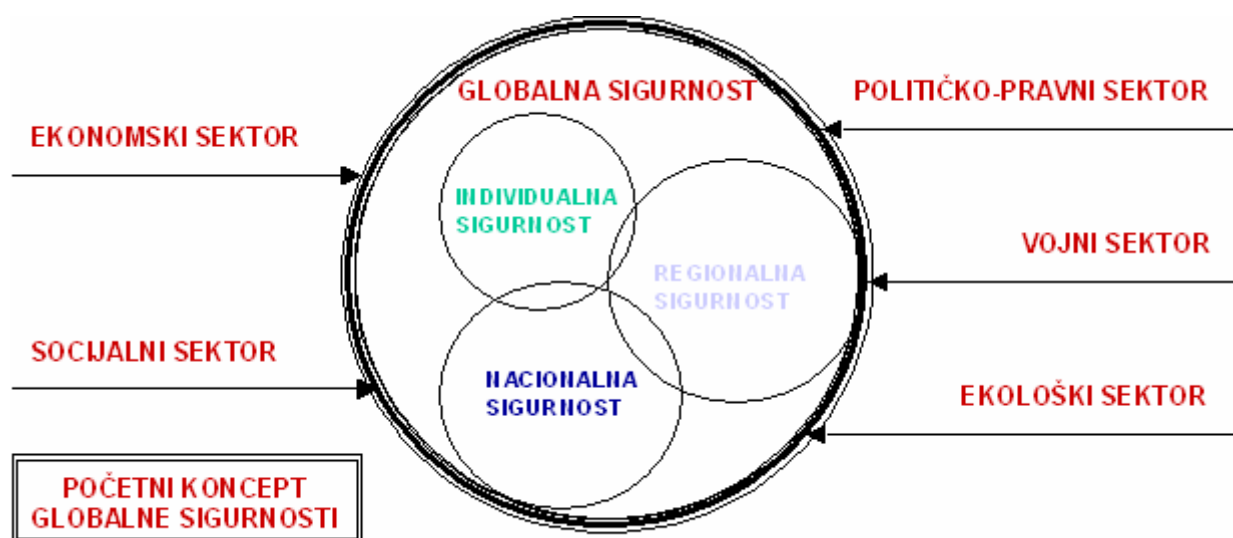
GLOBALNA SIGURNOST

POLITIČKO-PRAVNI SEKTOR

EKONOMSKI SEKTOR

INDIVIDUALNA SIGURNOST

REGIONALNA SIGURNOST

VOJNI SEKTOR

SOCIJALNI SEKTOR

NACIONALNA SIGURNOST

EKOLOŠKI SEKTOR

POČETNI KONCEPT GLOBALNE SIGURNOSTI